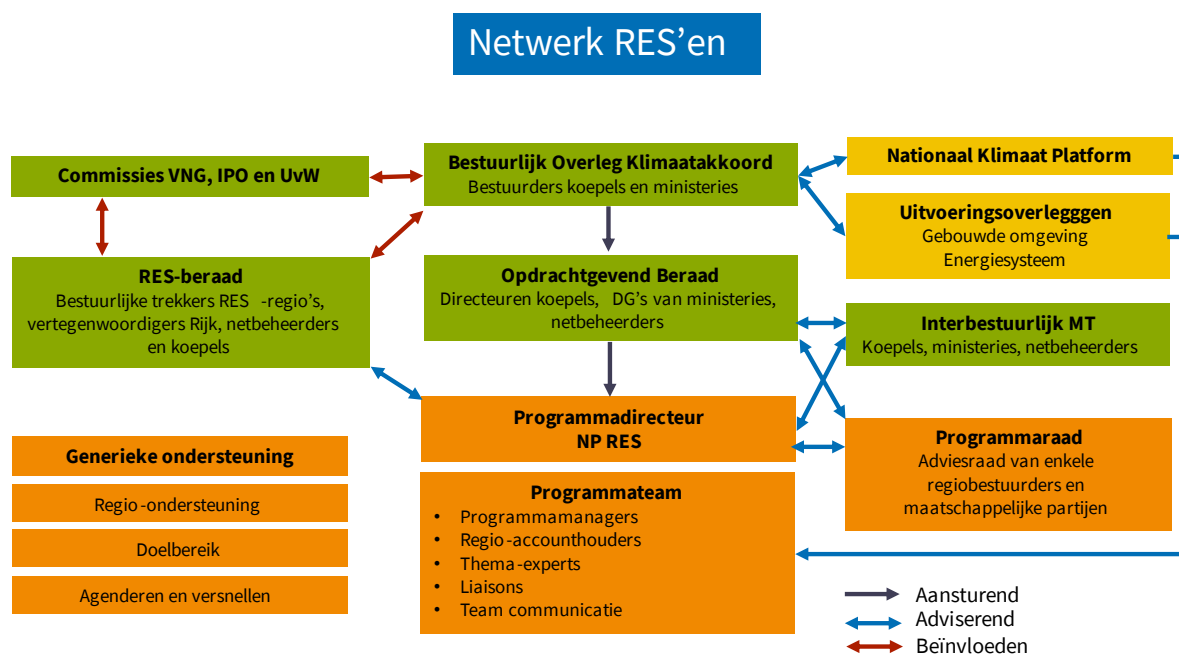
Netwerk RES'en

Commissies VNG, IPO en UvW

Bestuurlijk Overleg Klimaatakkoord
Bestuurders koepels en ministeries

Nationaal Klimaat Platform

Uitvoeringsoverlegggen
Gebouwde omgeving
Energiesysteem

RES-beraad
Bestuurlijke trekkers RES -regio's, vertegenwoordigers Rijk, netbeheerders en koepels

Opdrachtgevend Beraad
Directeuren koepels, DG's van ministeries, netbeheerders

Interbestuurlijk MT
Koepels, ministeries, netbeheerders

Programmadirecteur
NP RES

Programmaraad
Adviesraad van enkele regiobestuurders en maatschappelijke partijen

Generieke ondersteuning

Regio-ondersteuning

Doelbereik

Agenderen en versnellen

Programmateam
• Programmamanagers
• Regio-accounthouders
• Thema-experts
• Liaisons
• Team communicatie

Aansturend
Adviserend
Beïnvloeden